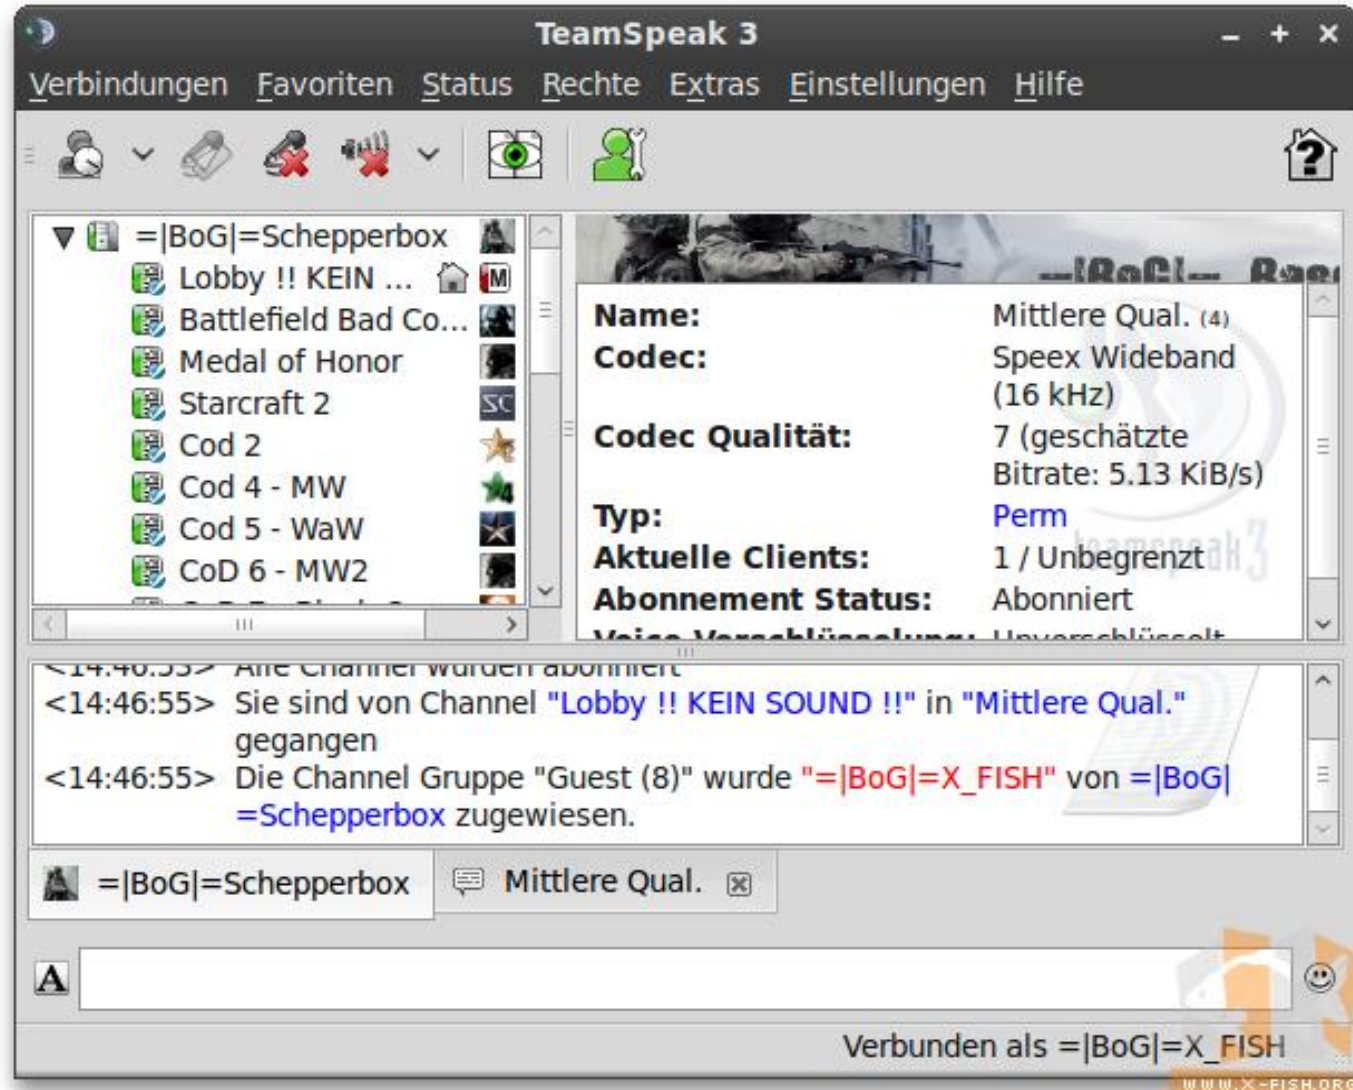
TeamSpeak 3

Verbindungen Favoriten Status Rechte Extras Einstellungen Hilfe

=|BoG|=Schepperbox
Lobby !! KEIN ...
Battlefield Bad Co...
Medal of Honor
Starcraft 2
Cod 2
Cod 4 - MW
Cod 5 - WaW
CoD 6 - MW2

=|BoG|= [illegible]

| | |
|---|---|
| Name: | Mittlere Qual. (4) |
| Codec: | Speex Wideband (16 kHz) |
| Codec Qualität: | 7 (geschätzte Bitrate: 5.13 KiB/s) |
| Typ: | Perm |
| Aktuelle Clients: | 1 / Unbegrenzt |
| Abonnement Status: | Abonniert |
| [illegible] | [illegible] |

teamspeak 3

<14:46:55> Alle Channel wurden abonniert
<14:46:55> Sie sind von Channel "Lobby !! KEIN SOUND !!" in "Mittlere Qual." gegangen
<14:46:55> Die Channel Gruppe "Guest (8)" wurde "=|BoG|=X_FISH" von =|BoG|=Schepperbox zugewiesen.

=|BoG|=Schepperbox
Mittlere Qual.

A

Verbunden als =|BoG|=X_FISH

WWW.X-FISH.ORG